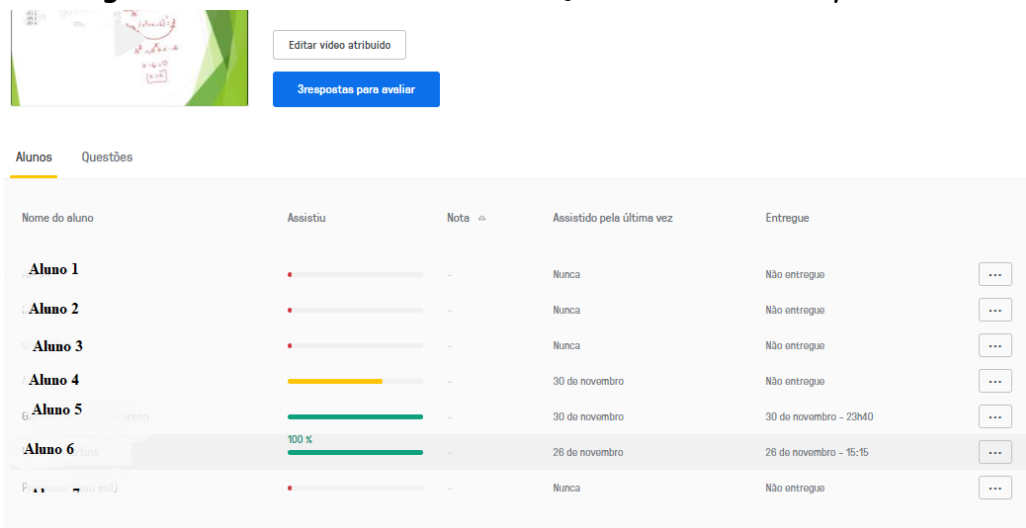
Editar vídeo atribuído

3respostas para avaliar

Alunos Questões

| Nome do aluno | Assistiu | Nota | Assistido pela última vez | Entregue | |
|---|---|---|---|---|---|
| Aluno 1 | | – | Nunca | Não entregue | ··· |
| Aluno 2 | | – | Nunca | Não entregue | ··· |
| Aluno 3 | | – | Nunca | Não entregue | ··· |
| Aluno 4 | | – | 30 de novembro | Não entregue | ··· |
| Aluno 5 | | – | 30 de novembro | 30 de novembro - 23h40 | ··· |
| Aluno 6 | 100 % | – | 26 de novembro | 26 de novembro - 15:15 | ··· |
| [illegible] | | – | Nunca | Não entregue | ··· |